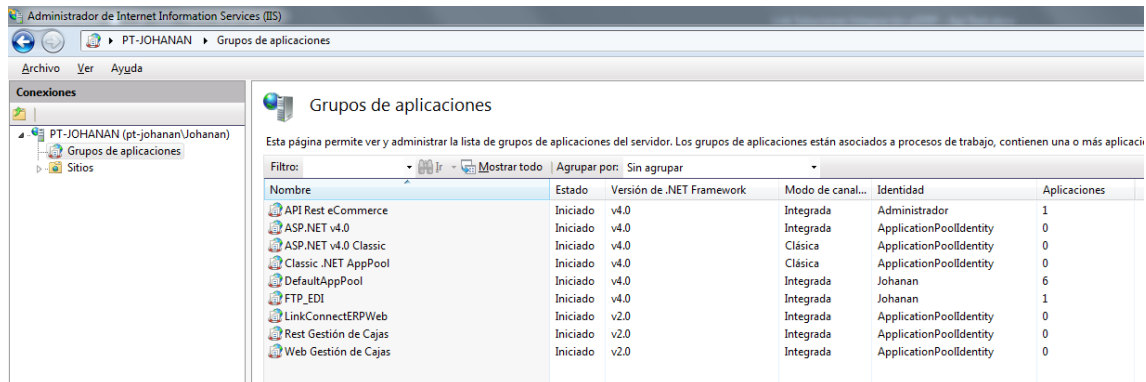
Administrador de Internet Information Services (IIS)

PT-JOHANAN ▸ Grupos de aplicaciones

Archivo Ver Ayuda

Conexiones

PT-JOHANAN (pt-johanan\Johanan)
Grupos de aplicaciones
Sitios

Grupos de aplicaciones

Esta página permite ver y administrar la lista de grupos de aplicaciones del servidor. Los grupos de aplicaciones están asociados a procesos de trabajo, contienen una o más aplicaci

Filtro: Ir Mostrar todo | Agrupar por: Sin agrupar

| Nombre | Estado | Versión de .NET Framework | Modo de canal... | Identidad | Aplicaciones |
|---|---|---|---|---|---|
| API Rest eCommerce | Iniciado | v4.0 | Integrada | Administrador | 1 |
| ASP.NET v4.0 | Iniciado | v4.0 | Integrada | ApplicationPoolIdentity | 0 |
| ASP.NET v4.0 Classic | Iniciado | v4.0 | Clásica | ApplicationPoolIdentity | 0 |
| Classic .NET AppPool | Iniciado | v4.0 | Clásica | ApplicationPoolIdentity | 0 |
| DefaultAppPool | Iniciado | v4.0 | Integrada | Johanan | 6 |
| FTP_EDI | Iniciado | v4.0 | Integrada | Johanan | 1 |
| LinkConnectERPWeb | Iniciado | v2.0 | Integrada | ApplicationPoolIdentity | 0 |
| Rest Gestión de Cajas | Iniciado | v2.0 | Integrada | ApplicationPoolIdentity | 0 |
| Web Gestión de Cajas | Iniciado | v2.0 | Integrada | ApplicationPoolIdentity | 0 |